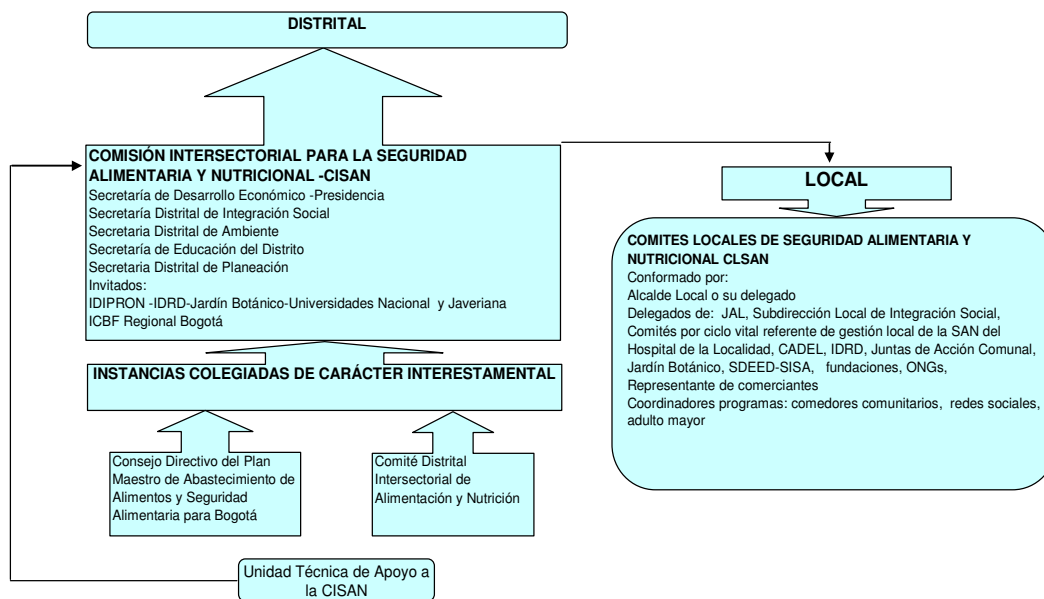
DISTRITAL

COMISIÓN INTERSECTORIAL PARA LA SEGURIDAD ALIMENTARIA Y NUTRICIONAL -CISAN
Secretaría de Desarrollo Económico -Presidencia
Secretaría Distrital de Integración Social
Secretaria Distrital de Ambiente
Secretaría de Educación del Distrito
Secretaria Distrital de Planeación
Invitados:
IDIPRON -IDRD-Jardín Botánico-Universidades Nacional y Javeriana
ICBF Regional Bogotá

INSTANCIAS COLEGIADAS DE CARÁCTER INTERESTAMENTAL

Consejo Directivo del Plan Maestro de Abastecimiento de Alimentos y Seguridad Alimentaria para Bogotá

Comité Distrital Intersectorial de Alimentación y Nutrición

Unidad Técnica de Apoyo a la CISAN

LOCAL

COMITES LOCALES DE SEGURIDAD ALIMENTARIA Y NUTRICIONAL CLSAN
Conformado por:
Alcalde Local o su delegado
Delegados de: JAL, Subdirección Local de Integración Social, Comités por ciclo vital referente de gestión local de la SAN del Hospital de la Localidad, CADEL, IDRD, Juntas de Acción Comunal, Jardín Botánico, SDEED-SISA, fundaciones, ONGs, Representante de comerciantes
Coordinadores programas: comedores comunitarios, redes sociales, adulto mayor